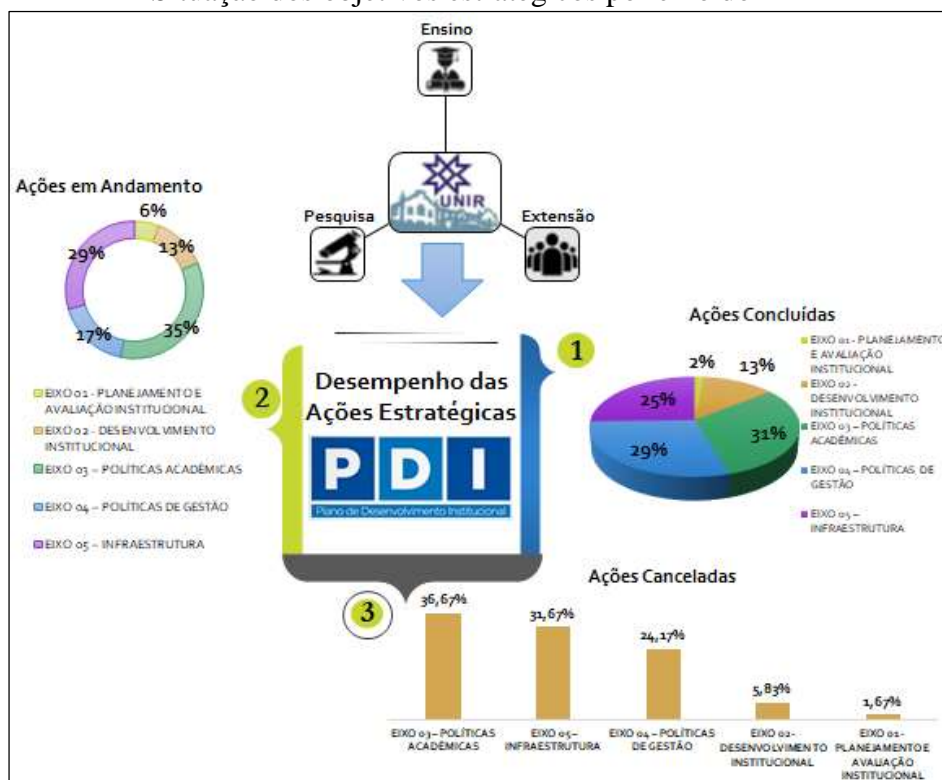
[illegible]

Ensino

UNIR

Pesquisa

Extensão

Ações em Andamento

6%
13%
29%
35%
17%

EIXO 01 - PLANEJAMENTO E AVALIAÇÃO INSTITUCIONAL
EIXO 02 - DESENVOLVIMENTO INSTITUCIONAL
EIXO 03 – POLÍTICAS ACADÊMICAS
EIXO 04 – POLÍTICAS DE GESTÃO
EIXO 05 – INFRAESTRUTURA

1

2

Desempenho das Ações Estratégicas

PDI

Plano de Desenvolvimento Institucional

Ações Concluídas

2%
13%
25%
31%
29%

EIXO 01 - PLANEJAMENTO E AVALIAÇÃO INSTITUCIONAL
EIXO 02 - DESENVOLVIMENTO INSTITUCIONAL
EIXO 03 – POLÍTICAS ACADÊMICAS
EIXO 04 – POLÍTICAS DE GESTÃO
EIXO 05 – INFRAESTRUTURA

Ações Canceladas

3

36,67%
31,67%
24,17%
5,83%
1,67%

EIXO 03 – POLÍTICAS ACADÊMICAS
EIXO 05 – INFRAESTRUTURA
EIXO 04 – POLÍTICAS DE GESTÃO
EIXO 02 - DESENVOLVIMENTO INSTITUCIONAL
EIXO 01 - PLANEJAMENTO E AVALIAÇÃO INSTITUCIONAL